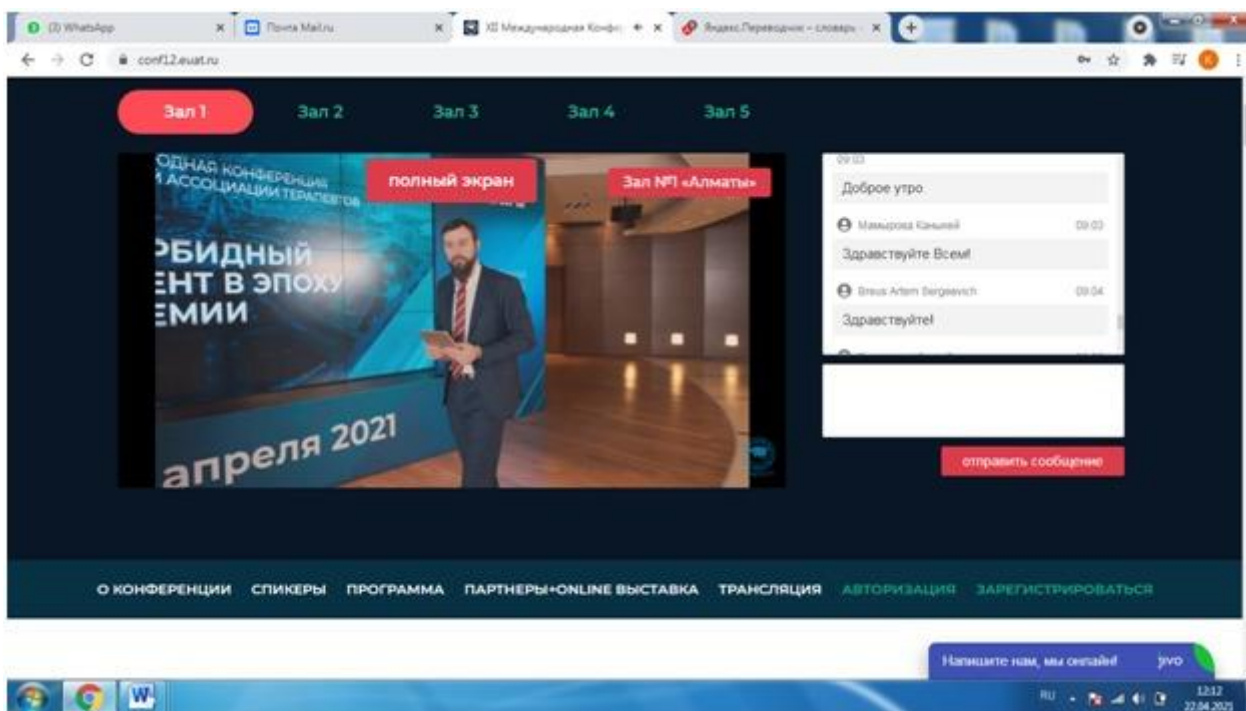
(3) WhatsApp
Почта Mail.ru
XII Международная Конф
Яндекс.Переводчик – словарь
conf12.euat.ru

Зал 1
Зал 2
Зал 3
Зал 4
Зал 5

ОДНАЯ КОНФЕРЕНЦИЯ
И АССОЦИАЦИИ ТЕРАПЕВТОВ
РБИДНЫЙ
ЕНТ В ЭПОХУ
ЕМИИ
апреля 2021

полный экран
Зал №1 «Алматы»

09:03
Доброе утро
Мамырова Каныкей 09:03
Здравствуйте Всем!
Breus Artem Sergeevich 09:04
Здравствуйте!

отправить сообщение

О КОНФЕРЕНЦИИ СПИКЕРЫ ПРОГРАММА ПАРТНЕРЫ+ONLINE ВЫСТАВКА ТРАНСЛЯЦИЯ АВТОРИЗАЦИЯ ЗАРЕГИСТРИРОВАТЬСЯ

Напишите нам, мы онлайн! jivo

RU 12:12 22.04.2021